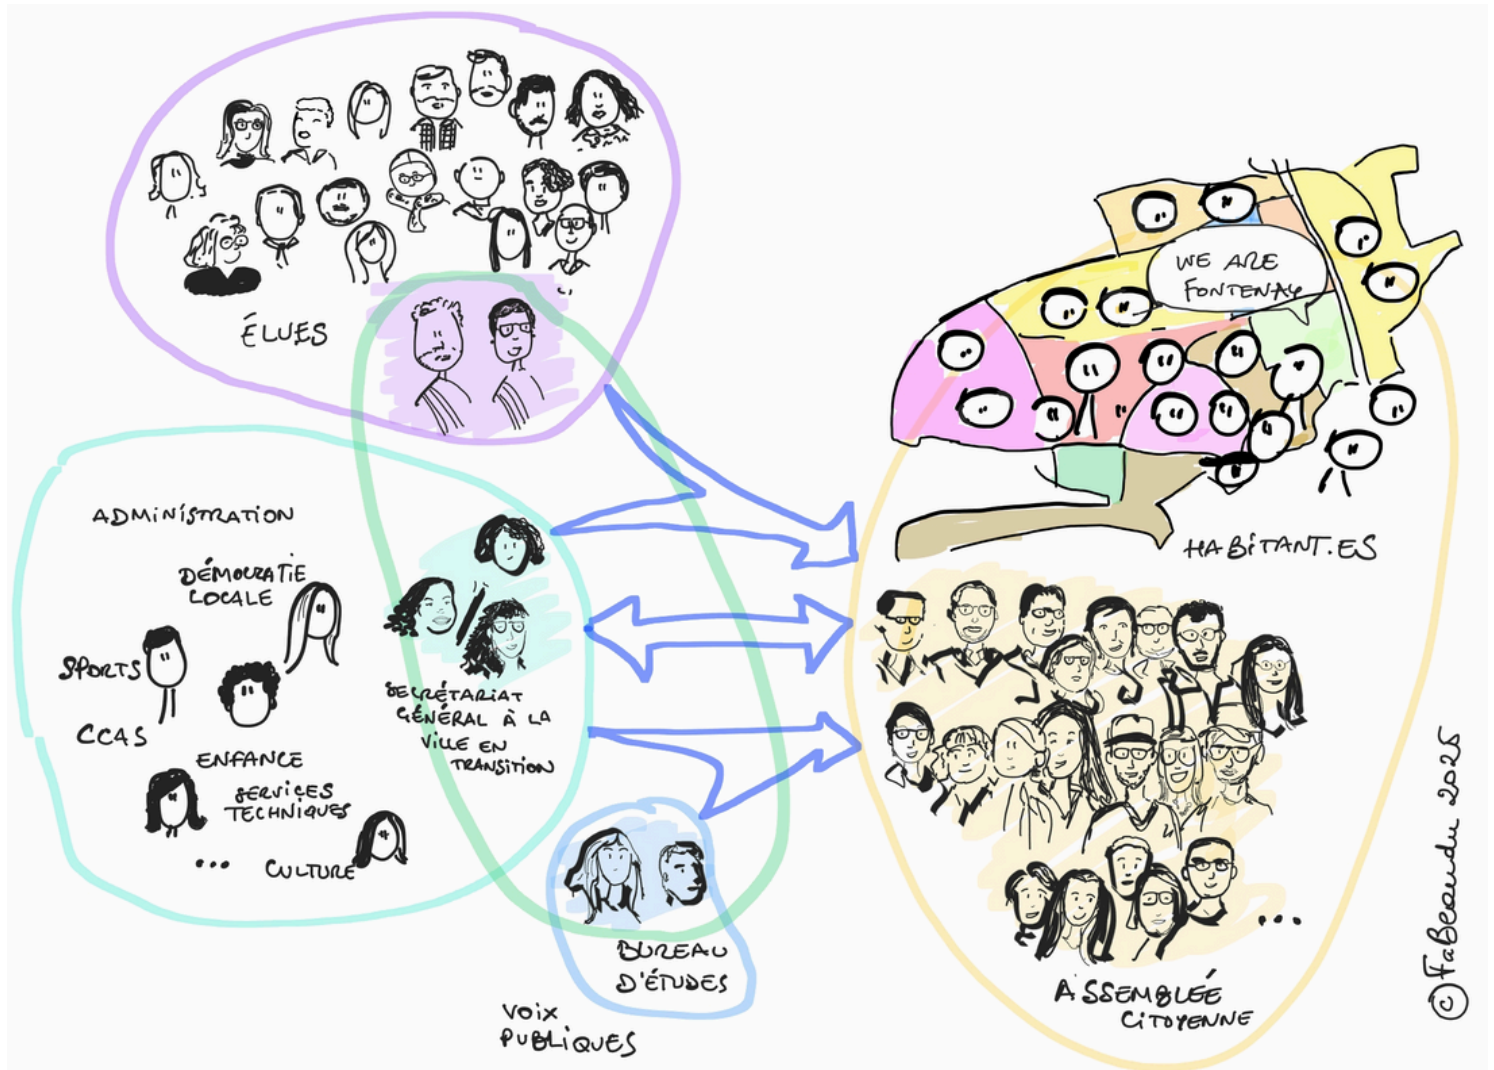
ÉLUES

WE ARE FONTENAY

HABITANT.ES

ADMINISTRATION

DÉMOCRATIE LOCALE

SPORTS

CCAS

ENFANCE

SERVICES TECHNIQUES

...

CULTURE

SECRÉTARIAT GÉNÉRAL À LA VILLE EN TRANSITION

BUREAU D'ÉTUDES

VOIX PUBLIQUES

...

ASSEMBLÉE CITOYENNE

© FaBeaudu 2025